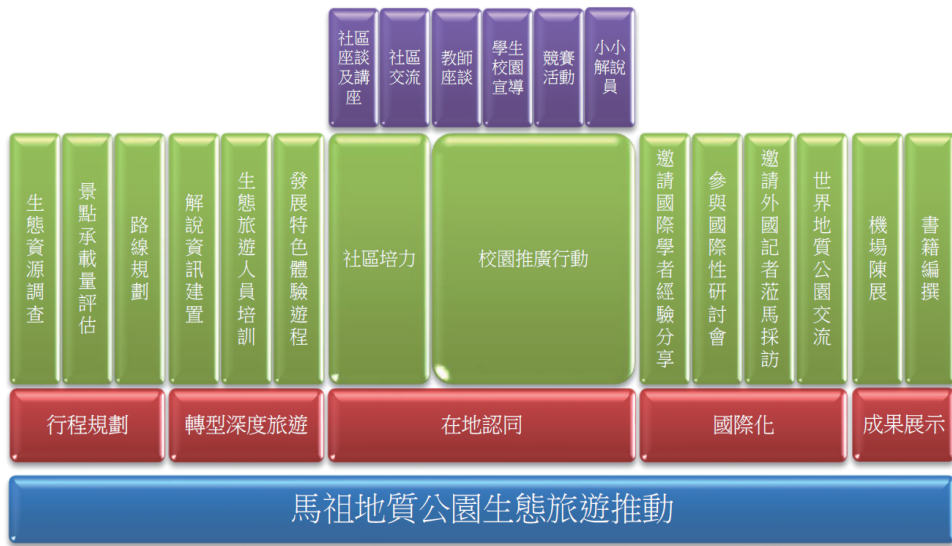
社區座談及講座

社區交流

教師座談

學生校園宣導

競賽活動

小小解說員

生態資源調查

景點承載量評估

路線規劃

解說資訊建置

生態旅遊人員培訓

發展特色體驗遊程

社區培力

校園推廣行動

邀請國際學者經驗分享

參與國際性研討會

邀請外國記者蒞馬採訪

世界地質公園交流

機場陳展

書籍編撰

行程規劃

轉型深度旅遊

在地認同

國際化

成果展示

馬祖地質公園生態旅遊推動